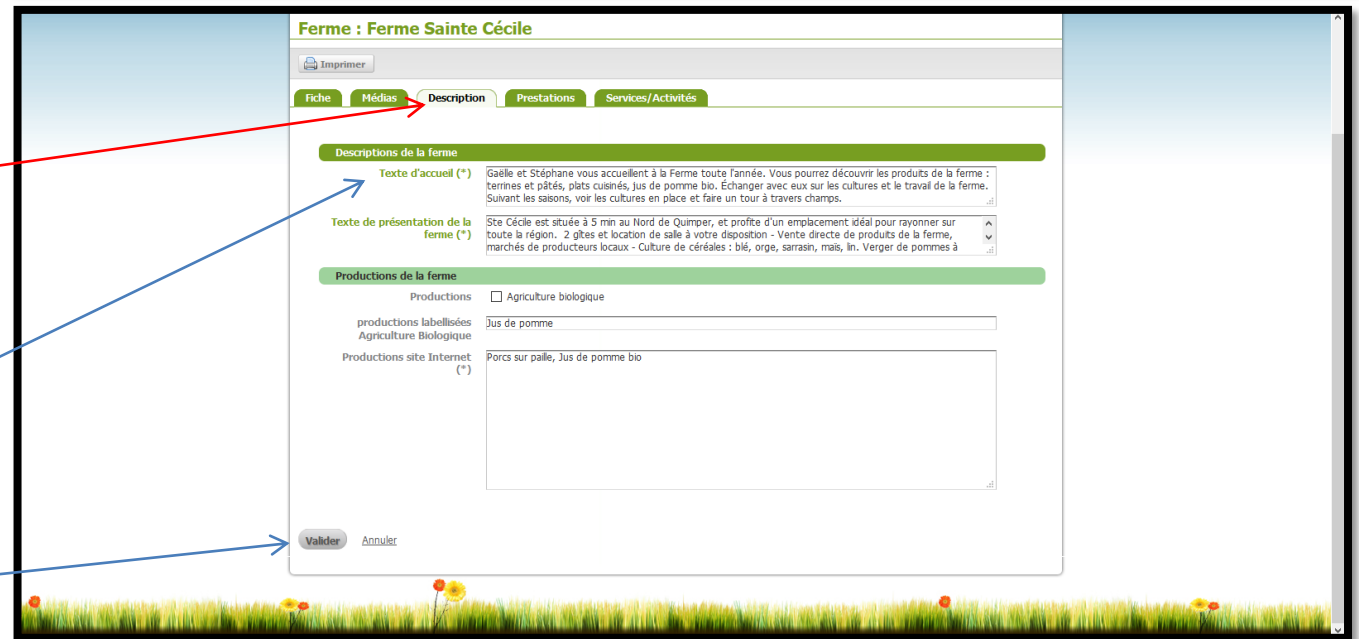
Ferme : Ferme Sainte Cécile

Imprimer

Fiche | Médias | Description | Prestations | Services/Activités

Descriptions de la ferme

Texte d'accueil (*)

Gaëlle et Stéphane vous accueillent à la Ferme toute l'année. Vous pourrez découvrir les produits de la ferme : terrines et pâtés, plats cuisinés, jus de pomme bio. Échanger avec eux sur les cultures et le travail de la ferme. Suivant les saisons, voir les cultures en place et faire un tour à travers champs.

Texte de présentation de la ferme (*)

Ste Cécile est située à 5 min au Nord de Quimper, et profite d'un emplacement idéal pour rayonner sur toute la région. 2 gîtes et location de salle à votre disposition - Vente directe de produits de la ferme, marchés de producteurs locaux - Culture de céréales : blé, orge, sarrasin, maïs, lin. Verger de pommes à

Productions de la ferme

Productions

Agriculture biologique

productions labellisées Agriculture Biologique

Jus de pomme

Productions site Internet (*)

Porcs sur paille, Jus de pomme bio

Valider Annuler